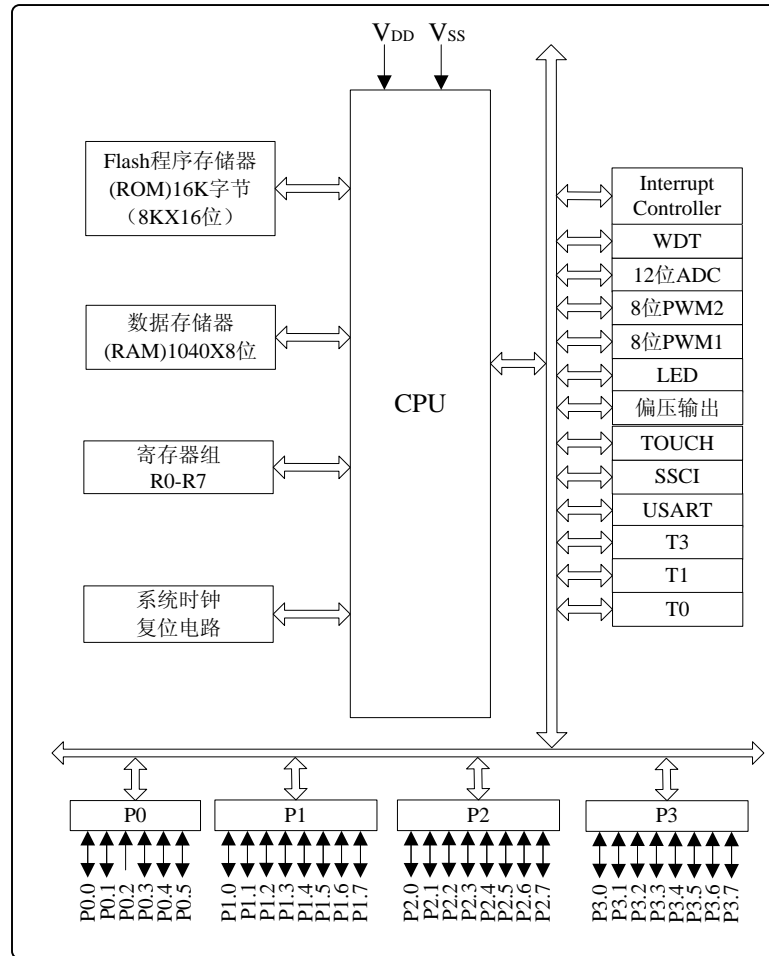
$V_{DD}$ $V_{SS}$

Flash程序存储器 (ROM)16K字节 （8KX16位）

数据存储器 (RAM)1040X8位

寄存器组 R0-R7

系统时钟 复位电路

CPU

Interrupt Controller

WDT

12位ADC

8位PWM2

8位PWM1

LED

偏压输出

TOUCH

SSCI

USART

T3

T1

T0

P0

P1

P2

P3

P0.0 P0.1 P0.2 P0.3 P0.4 P0.5

P1.0 P1.1 P1.2 P1.3 P1.4 P1.5 P1.6 P1.7

P2.0 P2.1 P2.2 P2.3 P2.4 P2.5 P2.6 P2.7

P3.0 P3.1 P3.2 P3.3 P3.4 P3.5 P3.6 P3.7